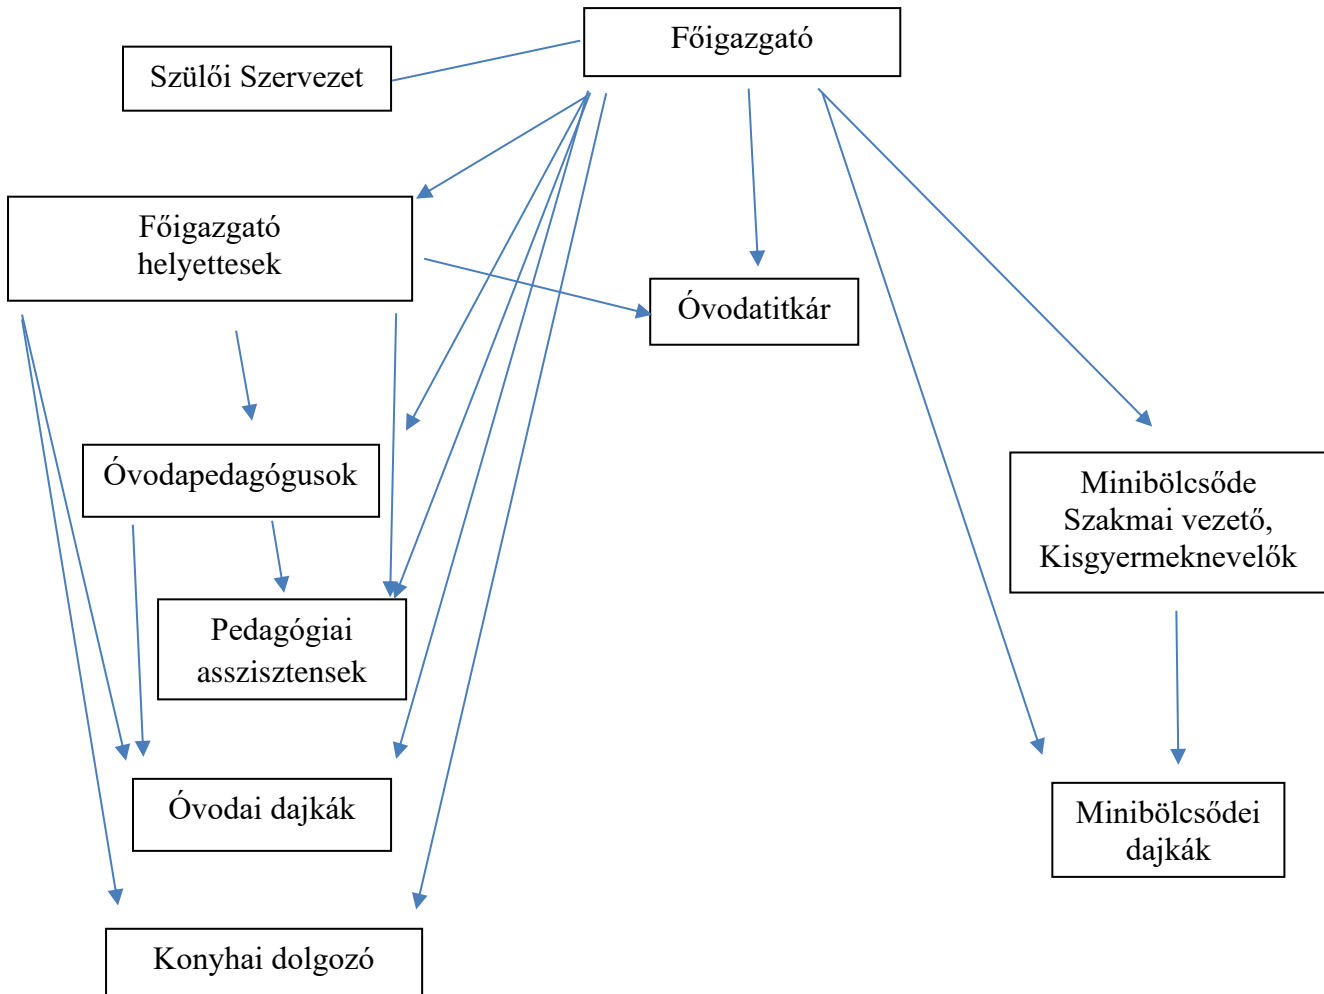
Főigazgató

Szülői Szervezet

Főigazgató helyettesek

Óvodatitkár

Óvodapedagógusok

Minibölcsőde Szakmai vezető, Kisgyermeknevelők

Pedagógiai asszisztensek

Óvodai dajkák

Minibölcsődei dajkák

Konyhai dolgozó